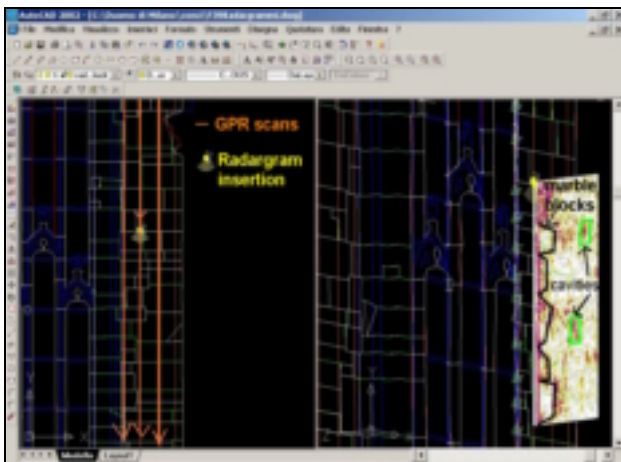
AutoCAD 2002 - [C:\Duomo di Milano\cono\F39\radargrammi.dwg]

File Modifica Visualizza Inserisci Formato Strumenti Disegna Quotatura Edita Finestra ?

GPR scans

Radargram insertion

marble blocks

cavities

Modello Layout1